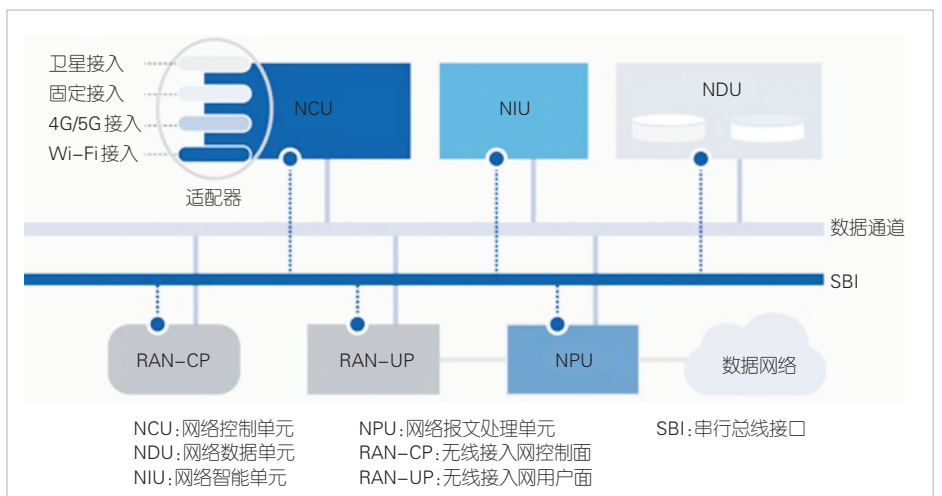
卫星接入
固定接入
4G/5G 接入
Wi-Fi 接入
适配器

NCU

NIU

NDU

数据通道

SBI

RAN-CP

RAN-UP

NPU

数据网络

NCU:网络控制单元
NDU:网络数据单元
NIU:网络智能单元

NPU:网络报文处理单元
RAN-CP:无线接入网控制面
RAN-UP:无线接入网用户面

SBI:串行总线接口